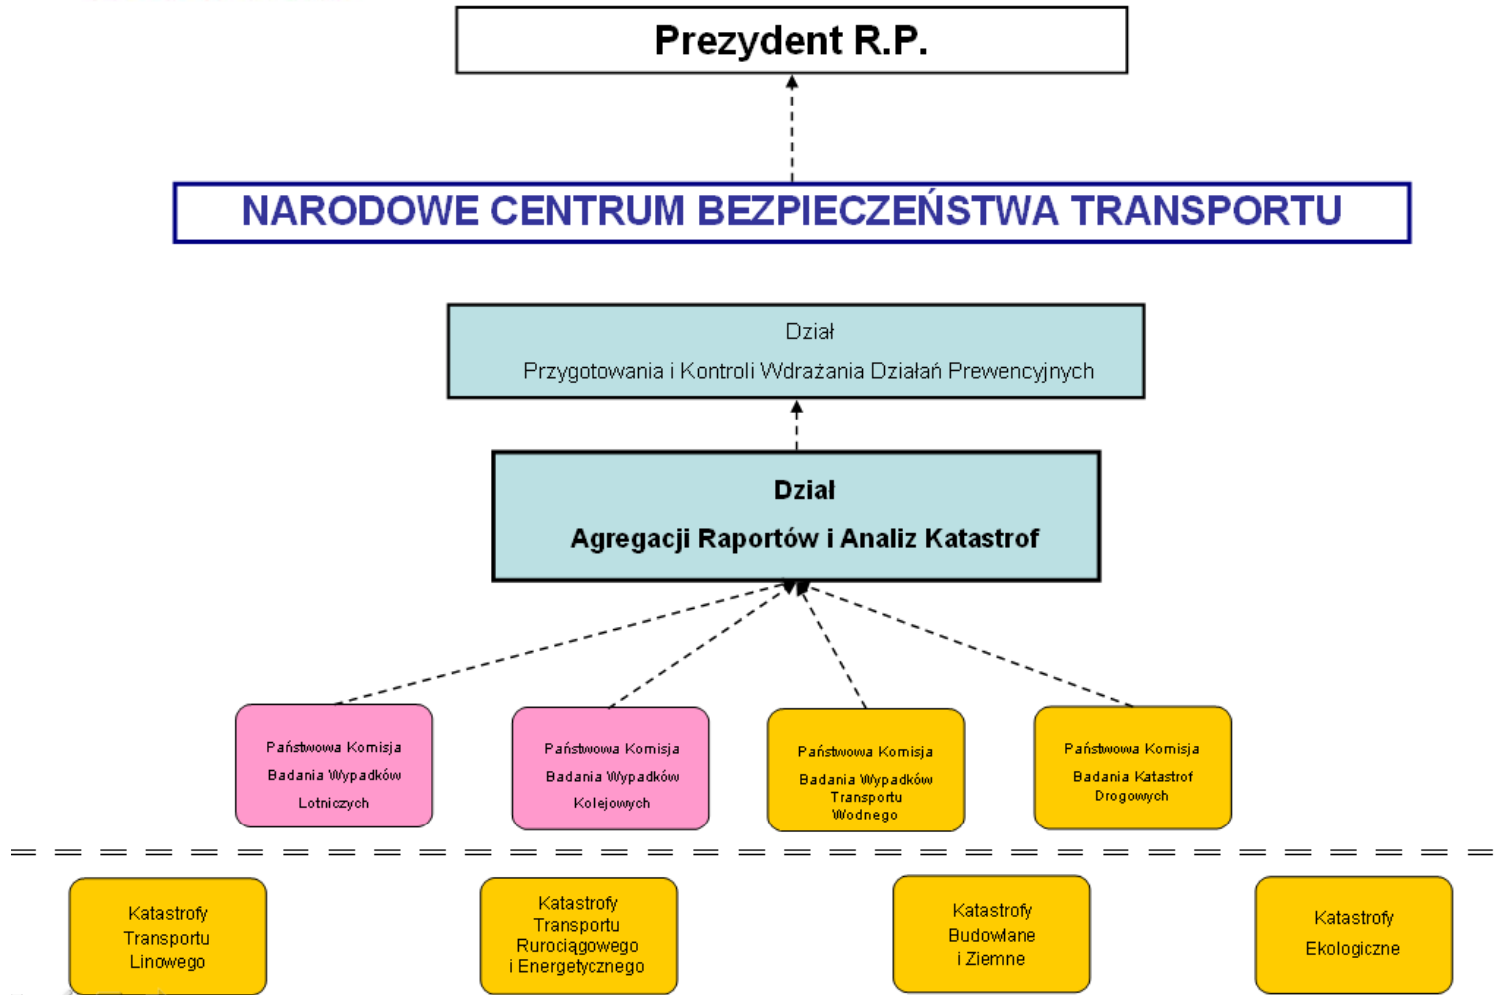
Prezydent R.P.

NARODOWE CENTRUM BEZPIECZEŃSTWA TRANSPORTU

Dział
Przygotowania i Kontroli Wdrażania Działań Prewencyjnych

Dział
Agregacji Raportów i Analiz Katastrof

Państwowa Komisja Badania Wypadków Lotniczych

Państwowa Komisja Badania Wypadków Kolejowych

Państwowa Komisja Badania Wypadków Transportu Wodnego

Państwowa Komisja Badania Katastrof Drogowych

Katastrofy Transportu Linowego

Katastrofy Transportu Rurociągowego i Energetycznego

Katastrofy Budowlane i Ziemne

Katastrofy Ekologiczne